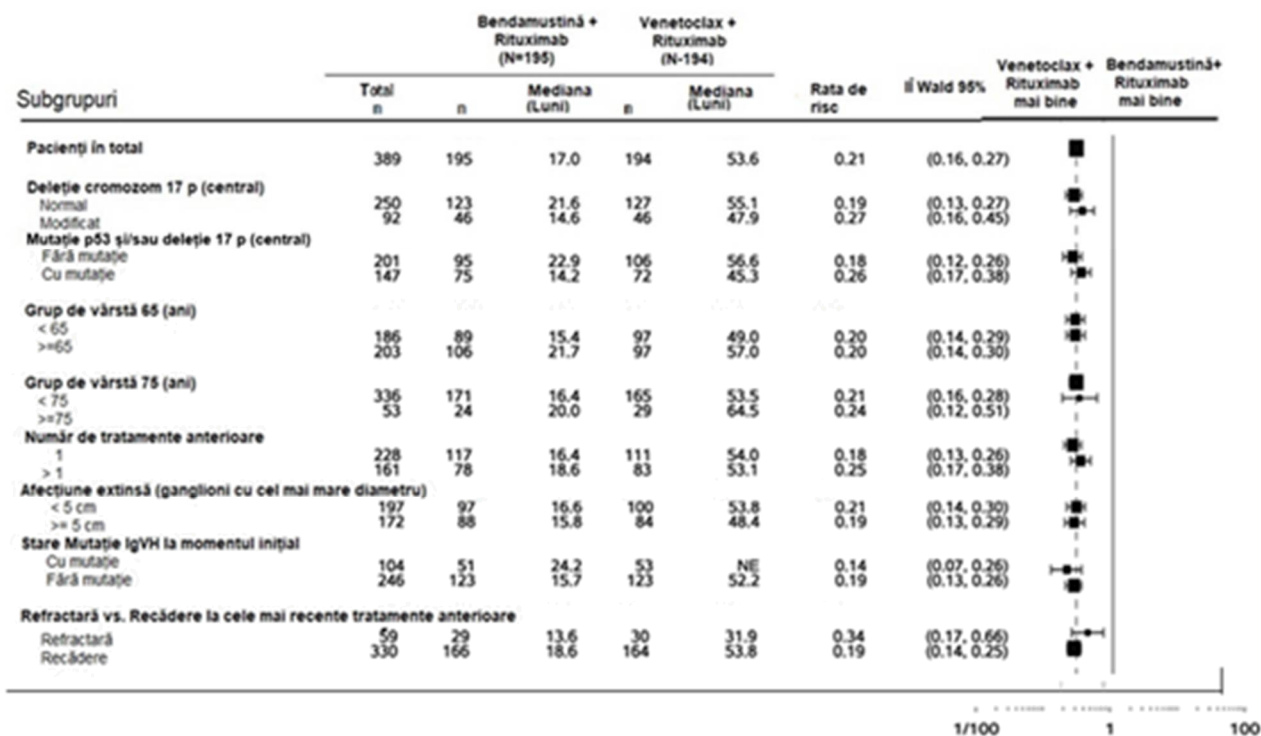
| Subgrupuri | Total n | Bendamustină + Rituximab (N=195) n | Mediana (Luni) | Venetoclax + Rituximab (N-194) n | Mediana (Luni) | Rata de risc | IÎ Wald 95% |
|---|---|---|---|---|---|---|---|
| Pacienți în total | 389 | 195 | 17.0 | 194 | 53.6 | 0.21 | (0.16, 0.27) |
| Deleție cromozom 17 p (central) | | | | | | | |
| Normal | 250 | 123 | 21.6 | 127 | 55.1 | 0.19 | (0.13, 0.27) |
| Modificat | 92 | 46 | 14.6 | 46 | 47.9 | 0.27 | (0.16, 0.45) |
| Mutație p53 și/sau deleție 17 p (central) | | | | | | | |
| Fără mutație | 201 | 95 | 22.9 | 106 | 56.6 | 0.18 | (0.12, 0.26) |
| Cu mutație | 147 | 75 | 14.2 | 72 | 45.3 | 0.26 | (0.17, 0.38) |
| Grup de vârstă 65 (ani) | | | | | | | |
| < 65 | 186 | 89 | 15.4 | 97 | 49.0 | 0.20 | (0.14, 0.29) |
| >=65 | 203 | 106 | 21.7 | 97 | 57.0 | 0.20 | (0.14, 0.30) |
| Grup de vârstă 75 (ani) | | | | | | | |
| < 75 | 336 | 171 | 16.4 | 165 | 53.5 | 0.21 | (0.16, 0.28) |
| >=75 | 53 | 24 | 20.0 | 29 | 64.5 | 0.24 | (0.12, 0.51) |
| Număr de tratamente anterioare | | | | | | | |
| 1 | 228 | 117 | 16.4 | 111 | 54.0 | 0.18 | (0.13, 0.26) |
| > 1 | 161 | 78 | 18.6 | 83 | 53.1 | 0.25 | (0.17, 0.38) |
| Afecțiune extinsă (ganglioni cu cel mai mare diametru) | | | | | | | |
| < 5 cm | 197 | 97 | 16.6 | 100 | 53.8 | 0.21 | (0.14, 0.30) |
| >= 5 cm | 172 | 88 | 15.8 | 84 | 48.4 | 0.19 | (0.13, 0.29) |
| Stare Mutație IgVH la momentul inițial | | | | | | | |
| Cu mutație | 104 | 51 | 24.2 | 53 | NE | 0.14 | (0.07, 0.26) |
| Fără mutație | 246 | 123 | 15.7 | 123 | 52.2 | 0.19 | (0.13, 0.26) |
| Refractară vs. Recădere la cele mai recente tratamente anterioare | | | | | | | |
| Refractară | 59 | 29 | 13.6 | 30 | 31.9 | 0.34 | (0.17, 0.66) |
| Recădere | 330 | 166 | 18.6 | 164 | 53.8 | 0.19 | (0.14, 0.25) |

Venetoclax + Rituximab mai bine

Bendamustină+ Rituximab mai bine

1/100 1 100